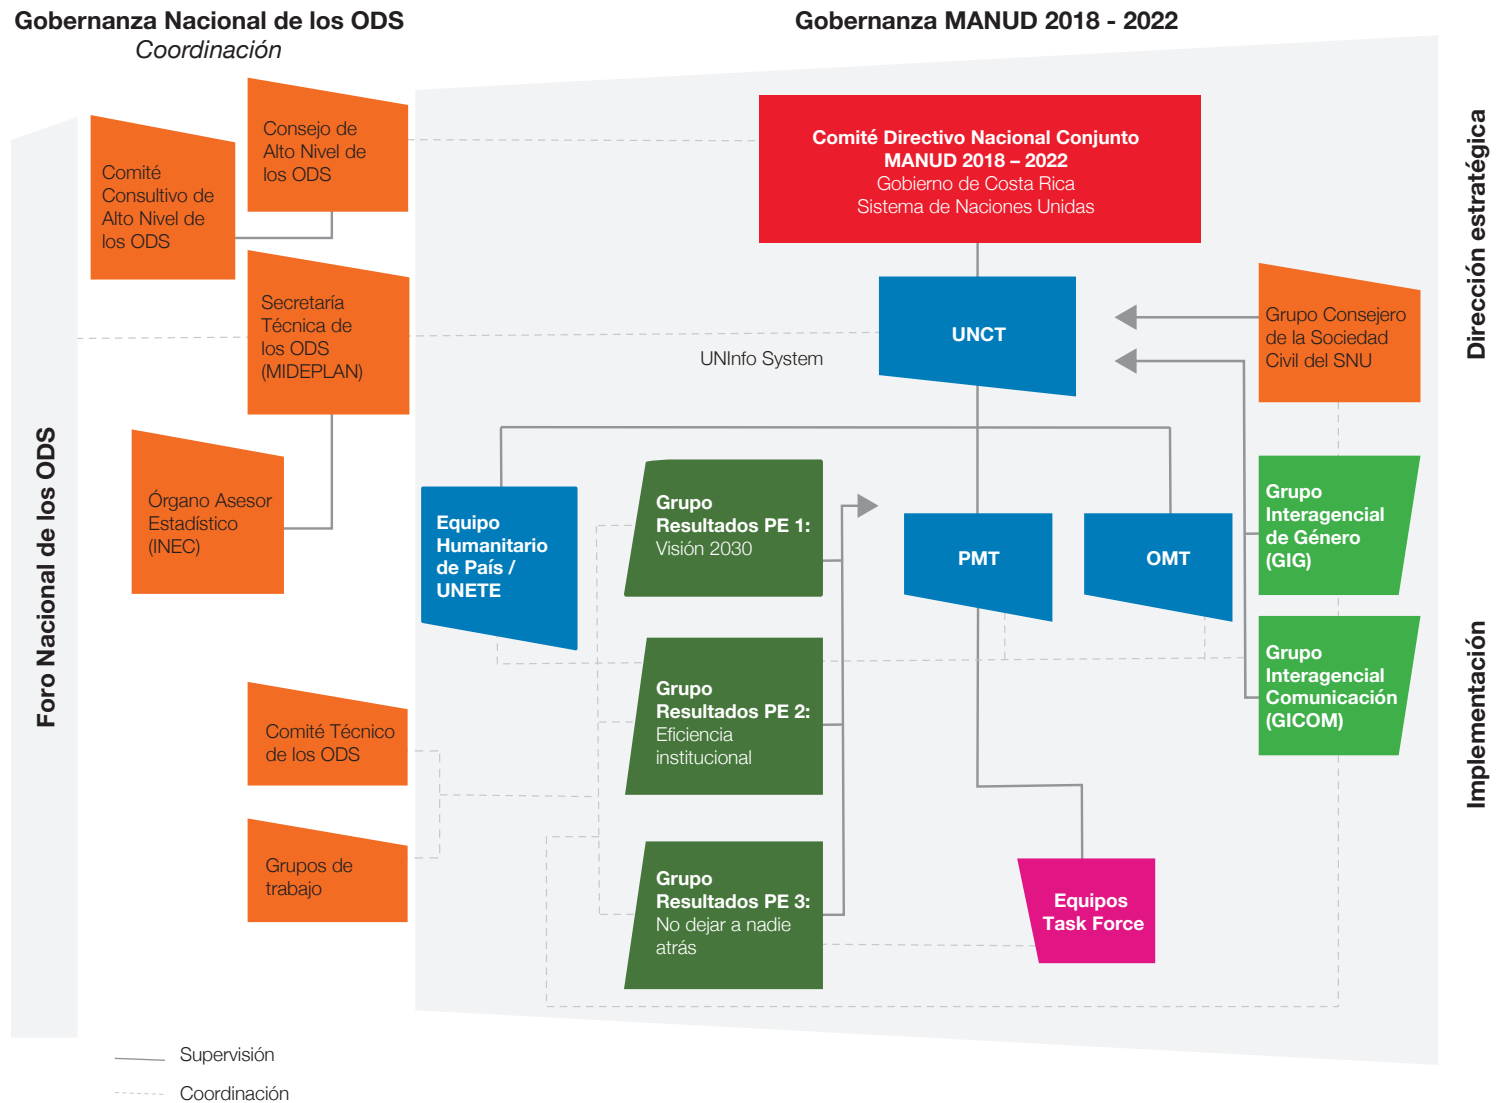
Gobernanza Nacional de los ODS
Coordinación

Gobernanza MANUD 2018 - 2022

Foro Nacional de los ODS

Comité Consultivo de Alto Nivel de los ODS

Consejo de Alto Nivel de los ODS

Secretaría Técnica de los ODS (MIDEPLAN)

Órgano Asesor Estadístico (INEC)

Comité Técnico de los ODS

Grupos de trabajo

Comité Directivo Nacional Conjunto MANUD 2018 – 2022
Gobierno de Costa Rica
Sistema de Naciones Unidas

UNCT

UNInfo System

Grupo Consejero de la Sociedad Civil del SNU

Dirección estratégica

Equipo Humanitario de País / UNETE

Grupo Resultados PE 1: Visión 2030

PMT

OMT

Grupo Interagencial de Género (GIG)

Grupo Resultados PE 2: Eficiencia institucional

Grupo Interagencial Comunicación (GICOM)

Implementación

Grupo Resultados PE 3: No dejar a nadie atrás

Equipos Task Force

Supervisión
Coordinación